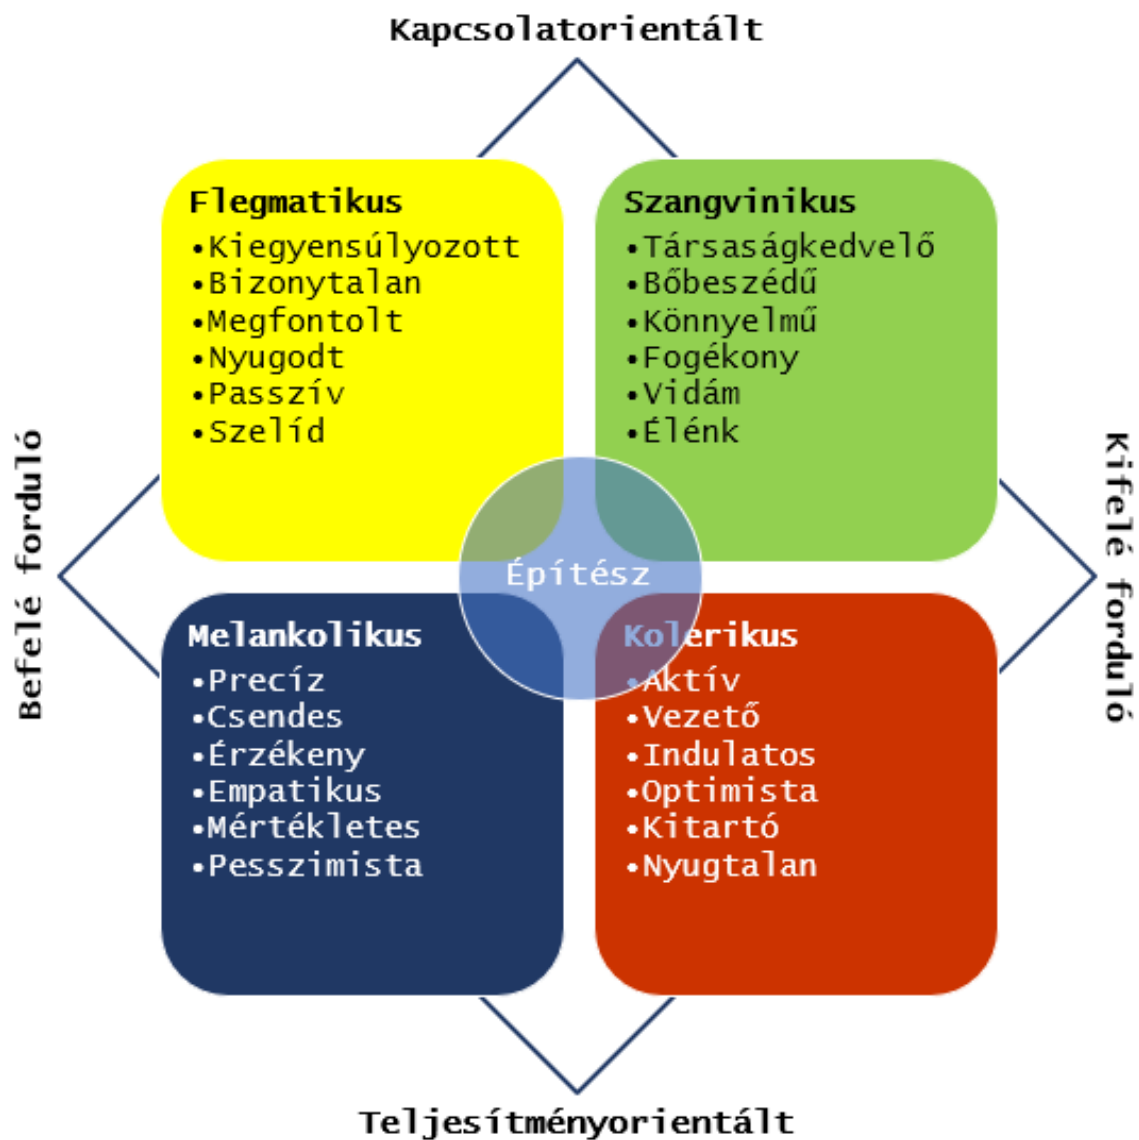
Kapcsolatorientált

Flegmatikus
•Kiegyensúlyozott
•Bizonytalan
•Megfontolt
•Nyugodt
•Passzív
•Szelíd

Szangvinikus
•Társaságkedvelő
•Bőbeszédű
•Könnyelmű
•Fogékony
•Vidám
•Élénk

Befelé forduló

Építész

Kifelé forduló

Melankolikus
•Precíz
•Csendes
•Érzékeny
•Empatikus
•Mértékletes
•Pesszimista

Kolerikus
•Aktív
•Vezető
•Indulatos
•Optimista
•Kitartó
•Nyugtalan

Teljesítményorientált